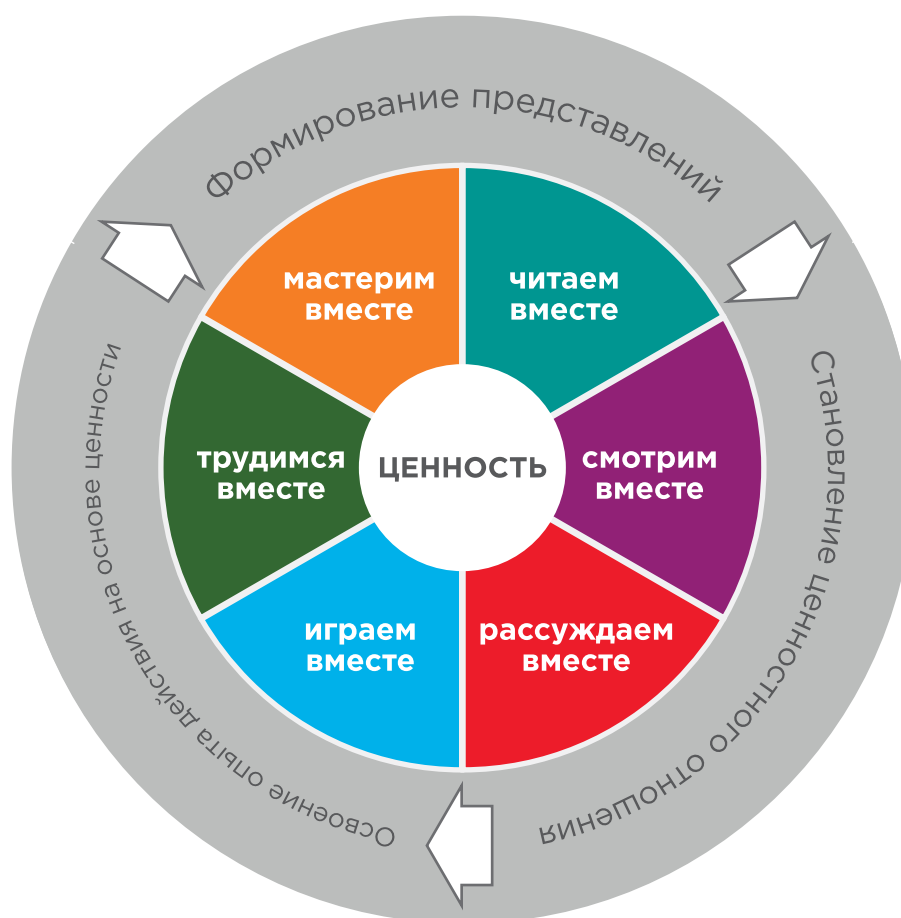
Формирование представлений

Становление ценностного отношения

Освоение опыта действия на основе ценности

мастерим вместе

читаем вместе

трудимся вместе

ЦЕННОСТЬ

смотрим вместе

играем вместе

рассуждаем вместе